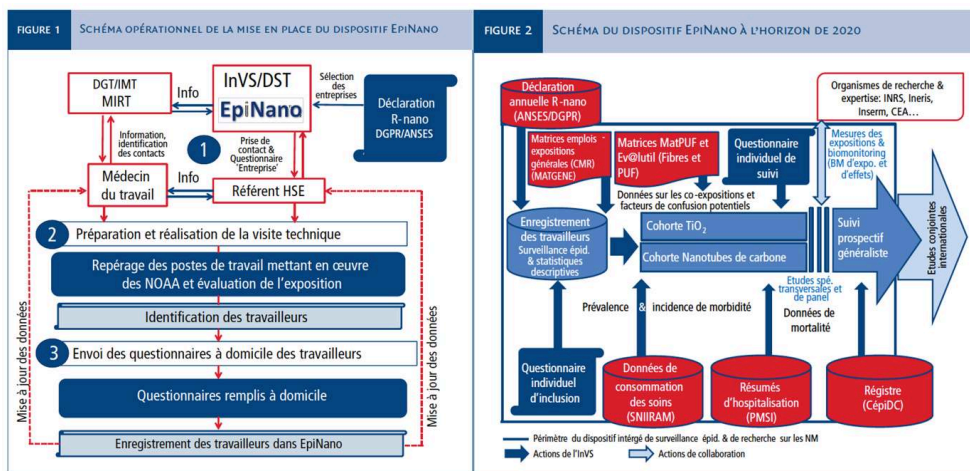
FIGURE 1 SCHÉMA OPÉRATIONNEL DE LA MISE EN PLACE DU DISPOSITIF EPINANO

DGT/IMT
MIRT

Info

InVS/DST
EpiNano

Sélection des entreprises

Déclaration R-nano DGPR/ANSES

Information, identification des contacts

1

Prise de contact & Questionnaire 'Entreprise'

Médecin du travail

Info

Référent HSE

2 Préparation et réalisation de la visite technique

Repérage des postes de travail mettant en œuvre des NOAA et évaluation de l'exposition

Identification des travailleurs

3 Envoi des questionnaires à domicile des travailleurs

Questionnaires remplis à domicile

Enregistrement des travailleurs dans EpiNano

Mise à jour des données

Mise à jour des données

FIGURE 2 SCHÉMA DU DISPOSITIF EPINANO À L'HORIZON DE 2020

Déclaration annuelle R-nano (ANSES/DGPR)

Organismes de recherche & expertise: INRS, Ineris, Inserm, CEA…

Matrices emplois - expositions générales (CMR) (MATGENE)

Matrices MatPUF et Ev@lutil (Fibres et PUF)

Questionnaire individuel de suivi

Mesures des expositions & biomonitoring (BM d'expo. et d'effets)

Données sur les co-expositions et facteurs de confusion potentiels

Enregistrement des travailleurs Surveillance épid. & statistiques descriptives

Cohorte $TiO_2$

Cohorte Nanotubes de carbone

Suivi prospectif généraliste

Etudes conjointes internationales

Etudes spé. transversales et de panel

Prévalence & incidence de morbidité

Données de mortalité

Questionnaire individuel d'inclusion

Données de consommation des soins (SNIIRAM)

Résumés d'hospitalisation (PMSI)

Régistre (CépiDC)

Périmètre du dispositif intégré de surveillance épid. & de recherche sur les NM

Actions de l'InVS

Actions de collaboration